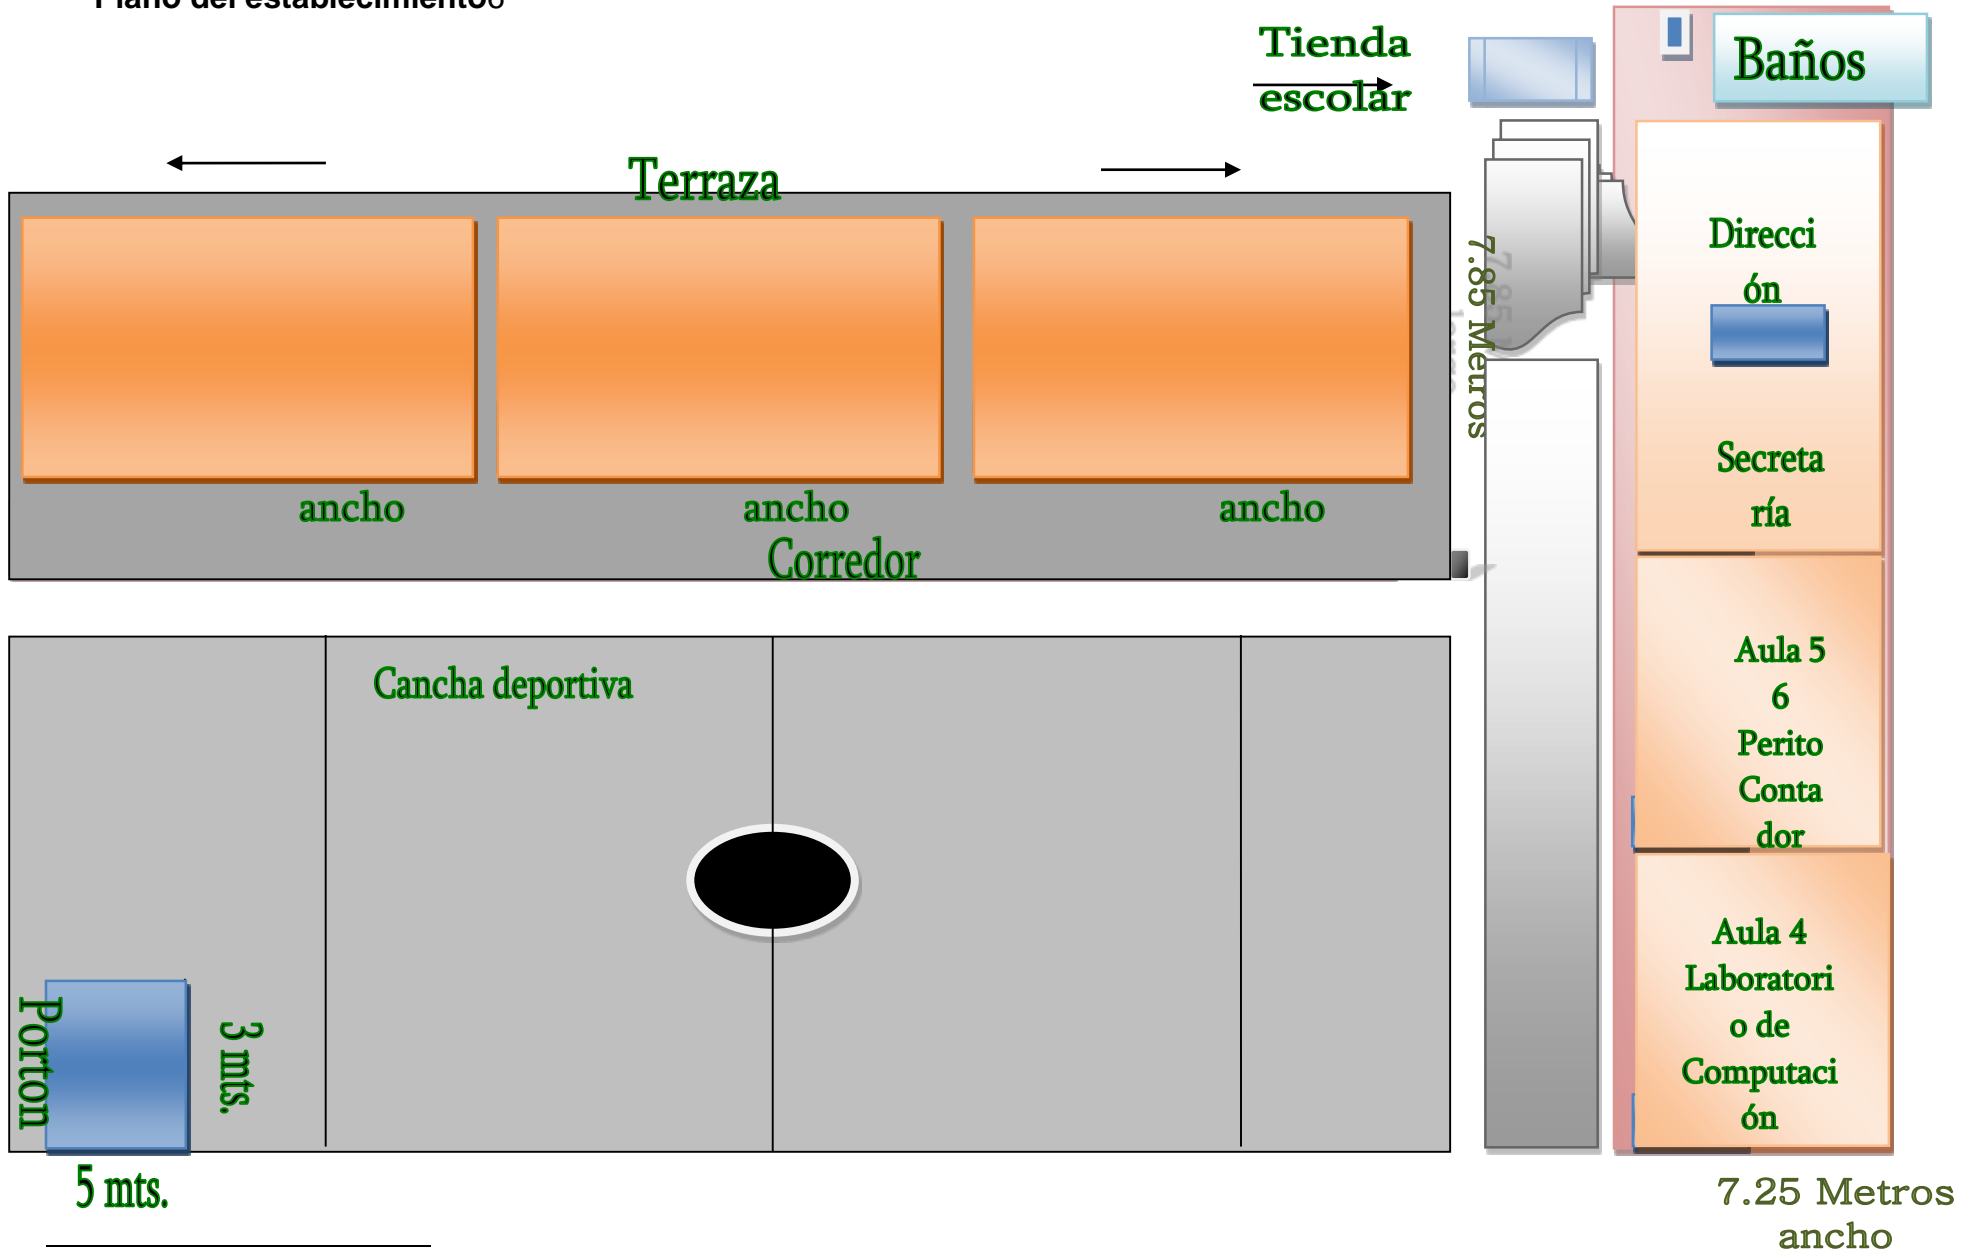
Plano del establecimiento

Tienda escolar

Baños

Terraza

7.85 Metros

Dirección

ancho

ancho

ancho

Corredor

Secretaría

Cancha deportiva

Aula 5
6
Perito
Contador

Aula 4
Laboratorio de
Computación

Porton

3 mts.

5 mts.

7.25 Metros
ancho